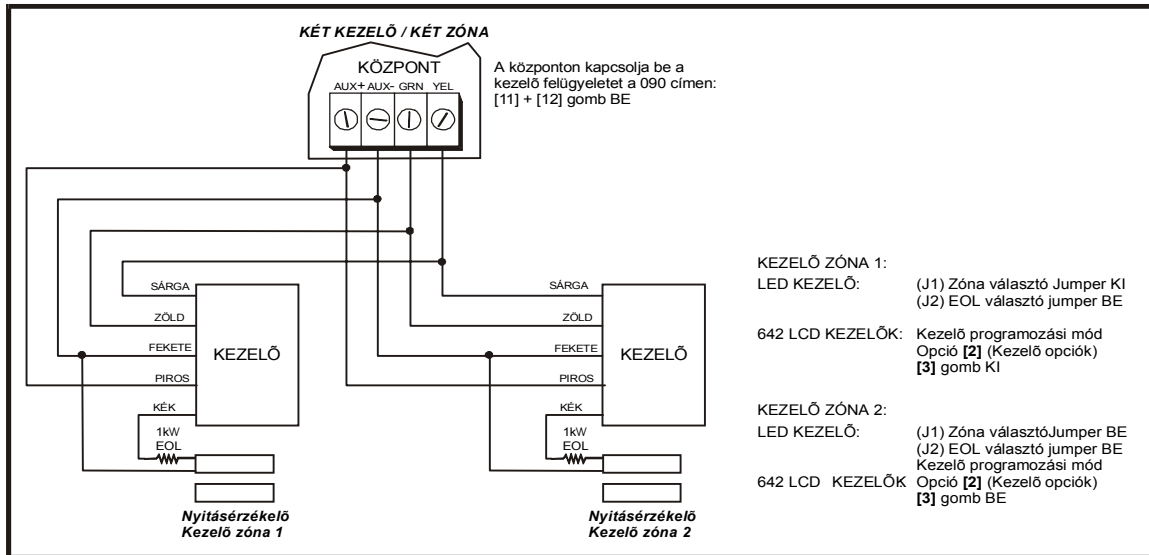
KÉT KEZELÕ / KÉT ZÓNA

KÖZPONT
AUX+ AUX- GRN YEL

A központon kapcsolja be a kezelõ felügyeletet a 090 címen:
[11] + [12] gomb BE

SÁRGA
ZÖLD
FEKETE
PIROS
KÉK
KEZELÕ
1kW
EOL

SÁRGA
ZÖLD
FEKETE
PIROS
KÉK
KEZELÕ
1kW
EOL

Nyitásérzékelõ
Kezelõ zóna 1

Nyitásérzékelõ
Kezelõ zóna 2

KEZELÕ ZÓNA 1:
LED KEZELÕ: (J1) Zóna választó Jumper KI
(J2) EOL választó jumper BE

642 LCD KEZELÕK: Kezelõ programozási mód
Opció **[2]** (Kezelõ opciók)
**[3]** gomb KI

KEZELÕ ZÓNA 2:
LED KEZELÕ: (J1) Zóna választóJumper BE
(J2) EOL választó jumper BE
Kezelõ programozási mód
642 LCD KEZELÕK Opció **[2]** (Kezelõ opciók)
**[3]** gomb BE